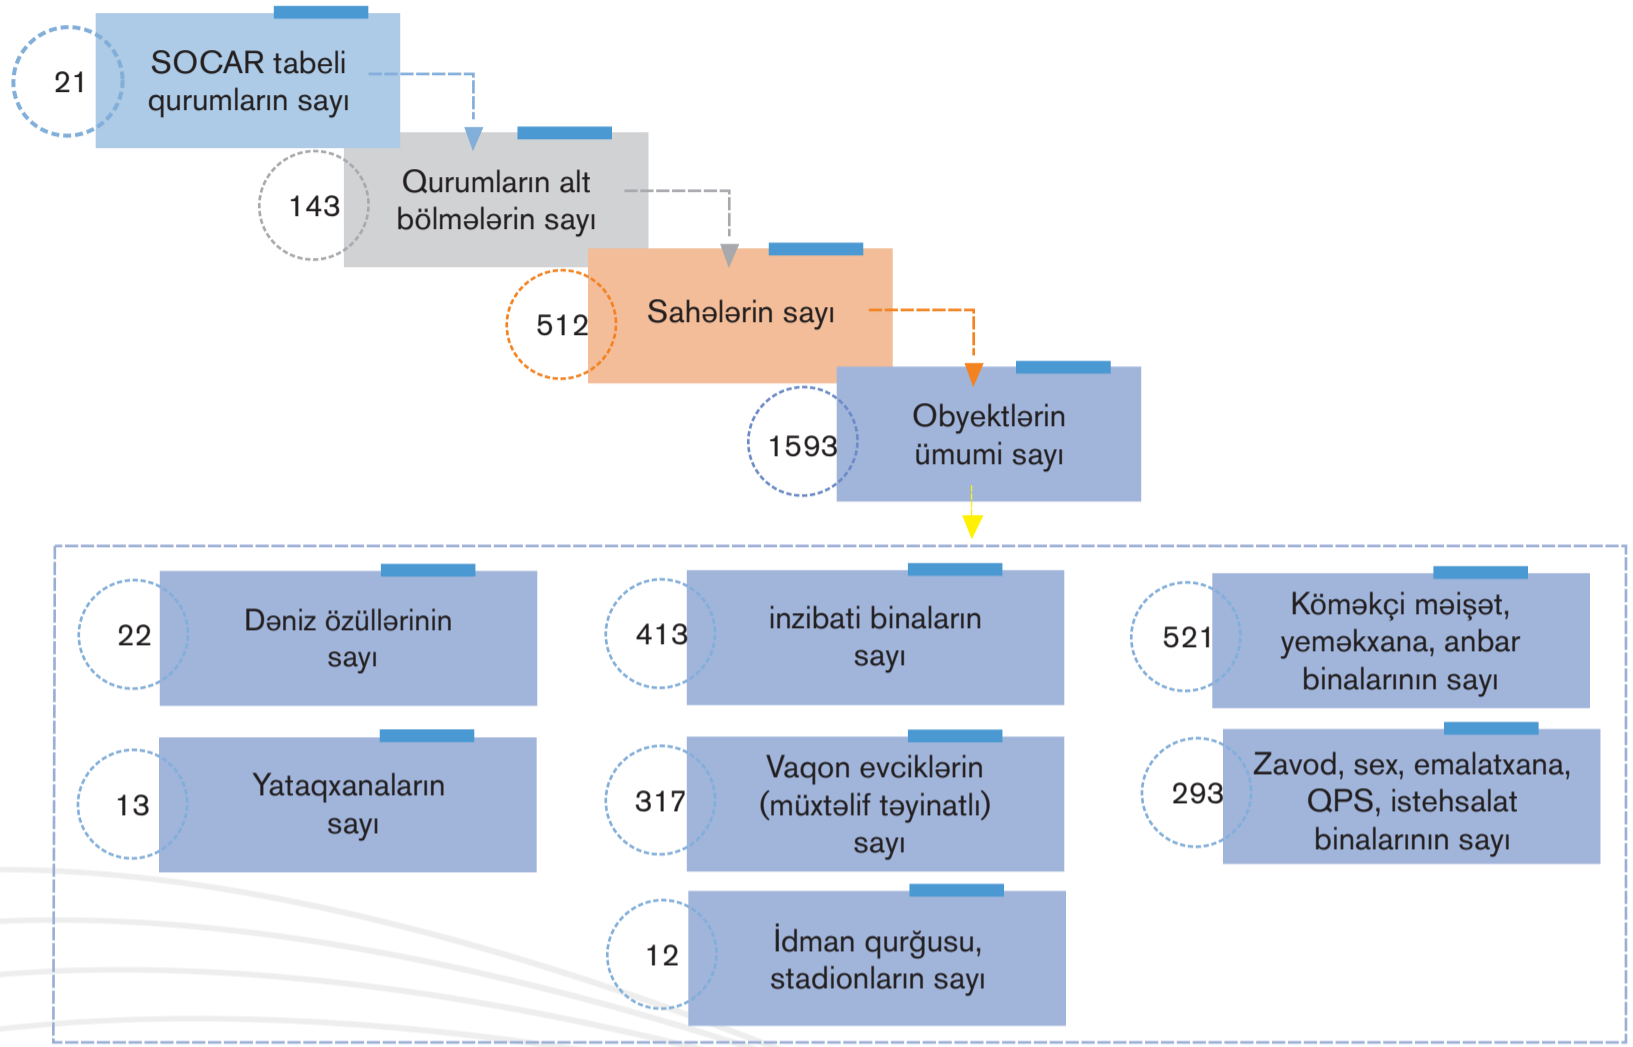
21
SOCAR tabeli qurumların sayı

143
Qurumların alt bölmələrin sayı

512
Sahələrin sayı

1593
Obyektlərin ümumi sayı

22
Dəniz özüllərinin sayı

413
inzibati binaların sayı

521
Köməkçi məişət, yeməkxana, anbar binalarının sayı

13
Yataqxanaların sayı

317
Vaqon evciklərin (müxtəlif təyinatlı) sayı

293
Zavod, sex, emalatxana, QPS, istehsalat binalarının sayı

12
İdman qurğusu, stadionların sayı